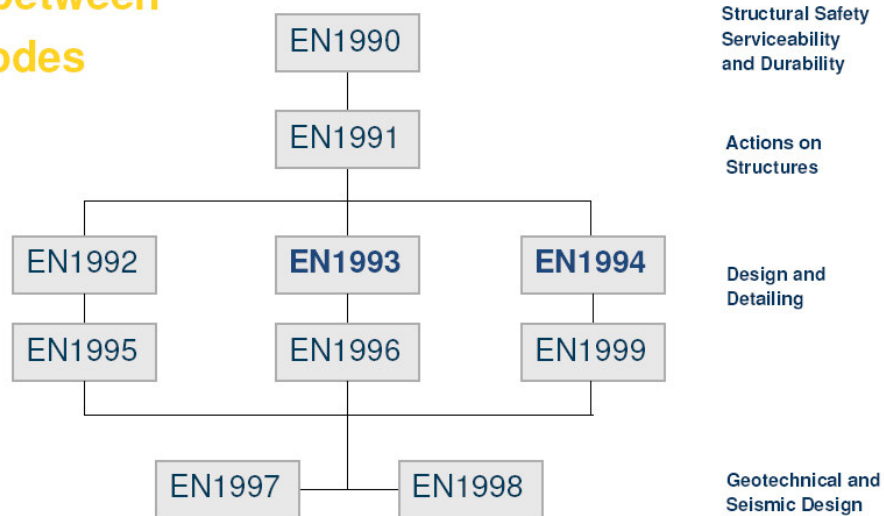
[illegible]etween
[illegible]odes

EN1990

Structural Safety Serviceability and Durability

EN1991

Actions on Structures

EN1992

EN1993

EN1994

Design and Detailing

EN1995

EN1996

EN1999

EN1997

EN1998

Geotechnical and Seismic Design